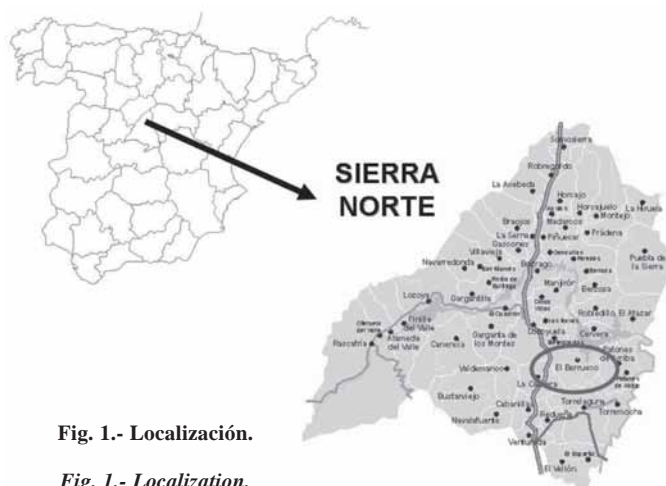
SIERRA NORTE

Somosierra
Robregordo
La Acebeda
Horcajo
Horcajuelo
La Hiruela
Braojos
Madarcos
Montejo
La Serna
Piñuecar
Prádena
Gascones
Villavieja
Puebla de la Sierra
Navarredonda
Buitrago
San Mamés
Berzosa
Gargantilla
Manjirón
Lozoya
Pinilla del Valle
Robledillo
El Atazar
Oteruelo del Valle
Alameda del Valle
Canencia
Garganta de los Montes
Cervera
Rascafría
Lozoyuela
Patones de Arriba
El Berrueco
Valdemanco
La Cabrera
Patones de Abajo
Bustarviejo
Cabanillas
Torrelaguna
Navalafuente
Redueña
Torremocha
Venturada
El Vellón

Fig. 1.- Localización.

Fig. 1.- Localization.